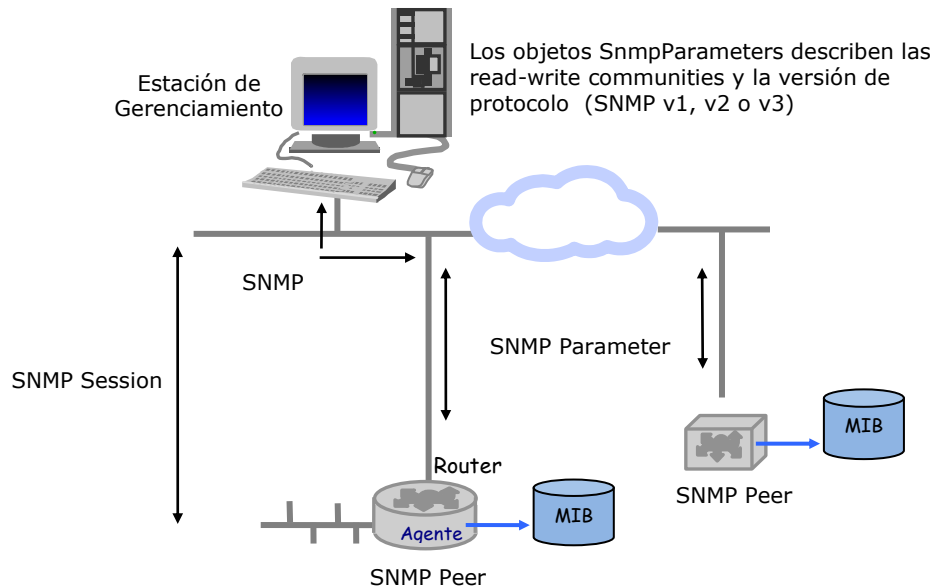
Estación de Gerenciamiento

Los objetos SnmpParameters describen las read-write communities y la versión de protocolo (SNMP v1, v2 o v3)

SNMP

SNMP Session

SNMP Parameter

Router

Agente

MIB

SNMP Peer

MIB

SNMP Peer